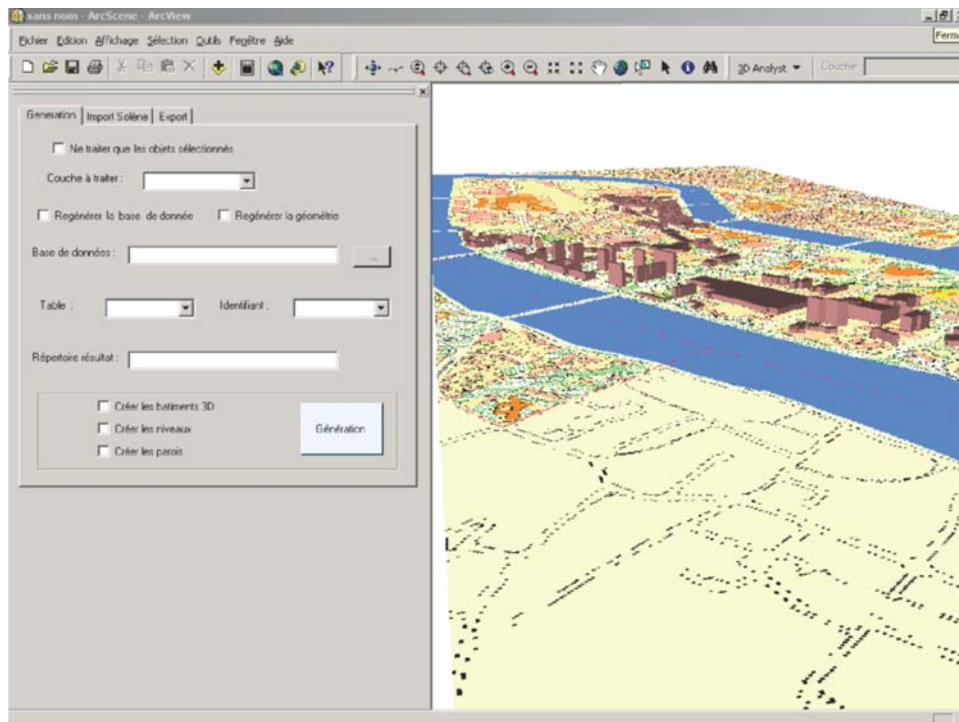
sans nom - ArcScene - ArcView

Fichier Edition Affichage Sélection Outils Fenêtre Aide

Ferm

3D Analyst ▾ Couche :

Generation | Import Solène | Export

Ne traiter que les objets sélectionnés

Couche à traiter :

Regénérer la base de donnée

Regénérer la géométrie

Base de données :

...

Table :

Identifiant :

Répertoire résultat :

Créer les batiments 3D

Créer les niveaux

Créer les parois

Génération